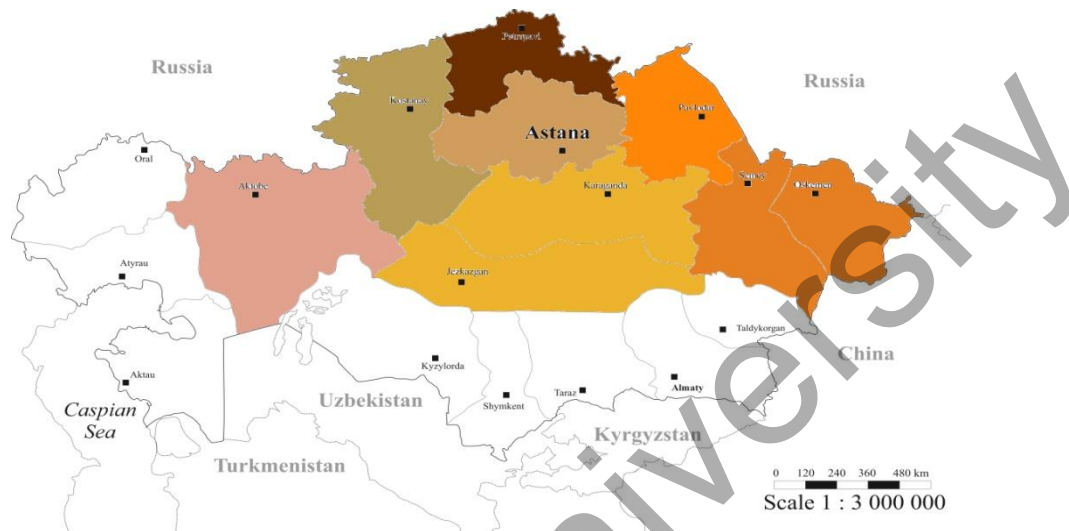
Russia

Petropavl

Russia

Kostanay

Pavlodar

Astana

Oral

Karaganda

Aktobe

Semey

Oskemen

Atyrau

Jezkazgan

Taldykorgan

China

Kyzylorda

Aktau

Almaty

Caspian Sea

Uzbekistan

Taraz

Shymkent

Kyrgyzstan

Turkmenistan

0 120 240 360 480 km

Scale 1 : 3 000 000

University